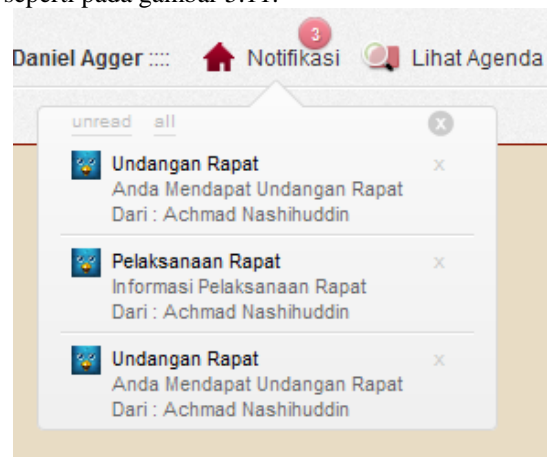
seperti pada gambar 3.11.

Daniel Agger :::: Notifikasi 3 Lihat Agenda

unread all

Undangan Rapat
Anda Mendapat Undangan Rapat
Dari : Achmad Nashihuddin
x

Pelaksanaan Rapat
Informasi Pelaksanaan Rapat
Dari : Achmad Nashihuddin
x

Undangan Rapat
Anda Mendapat Undangan Rapat
Dari : Achmad Nashihuddin
x